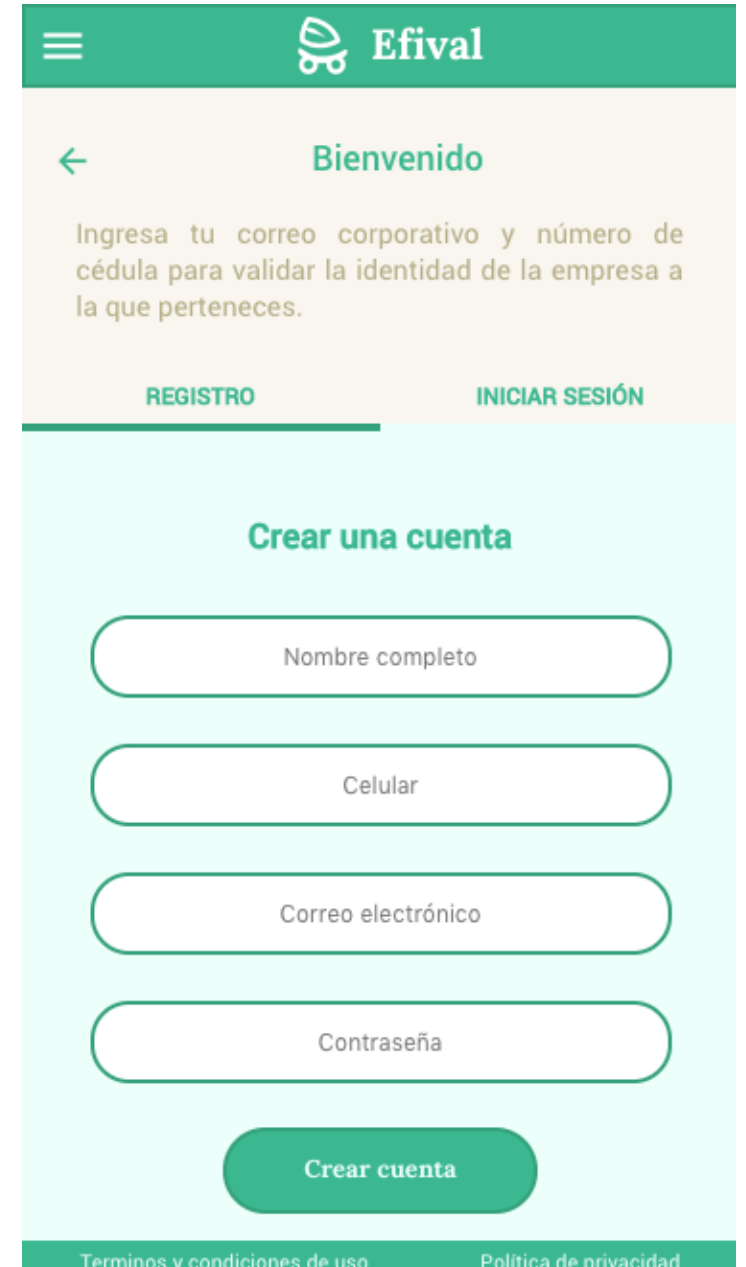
Efival

Bienvenido

Ingresa tu correo corporativo y número de cédula para validar la identidad de la empresa a la que perteneces.

REGISTRO

INICIAR SESIÓN

Crear una cuenta

Nombre completo

Celular

Correo electrónico

Contraseña

Crear cuenta

Terminos y condiciones de uso

Política de privacidad